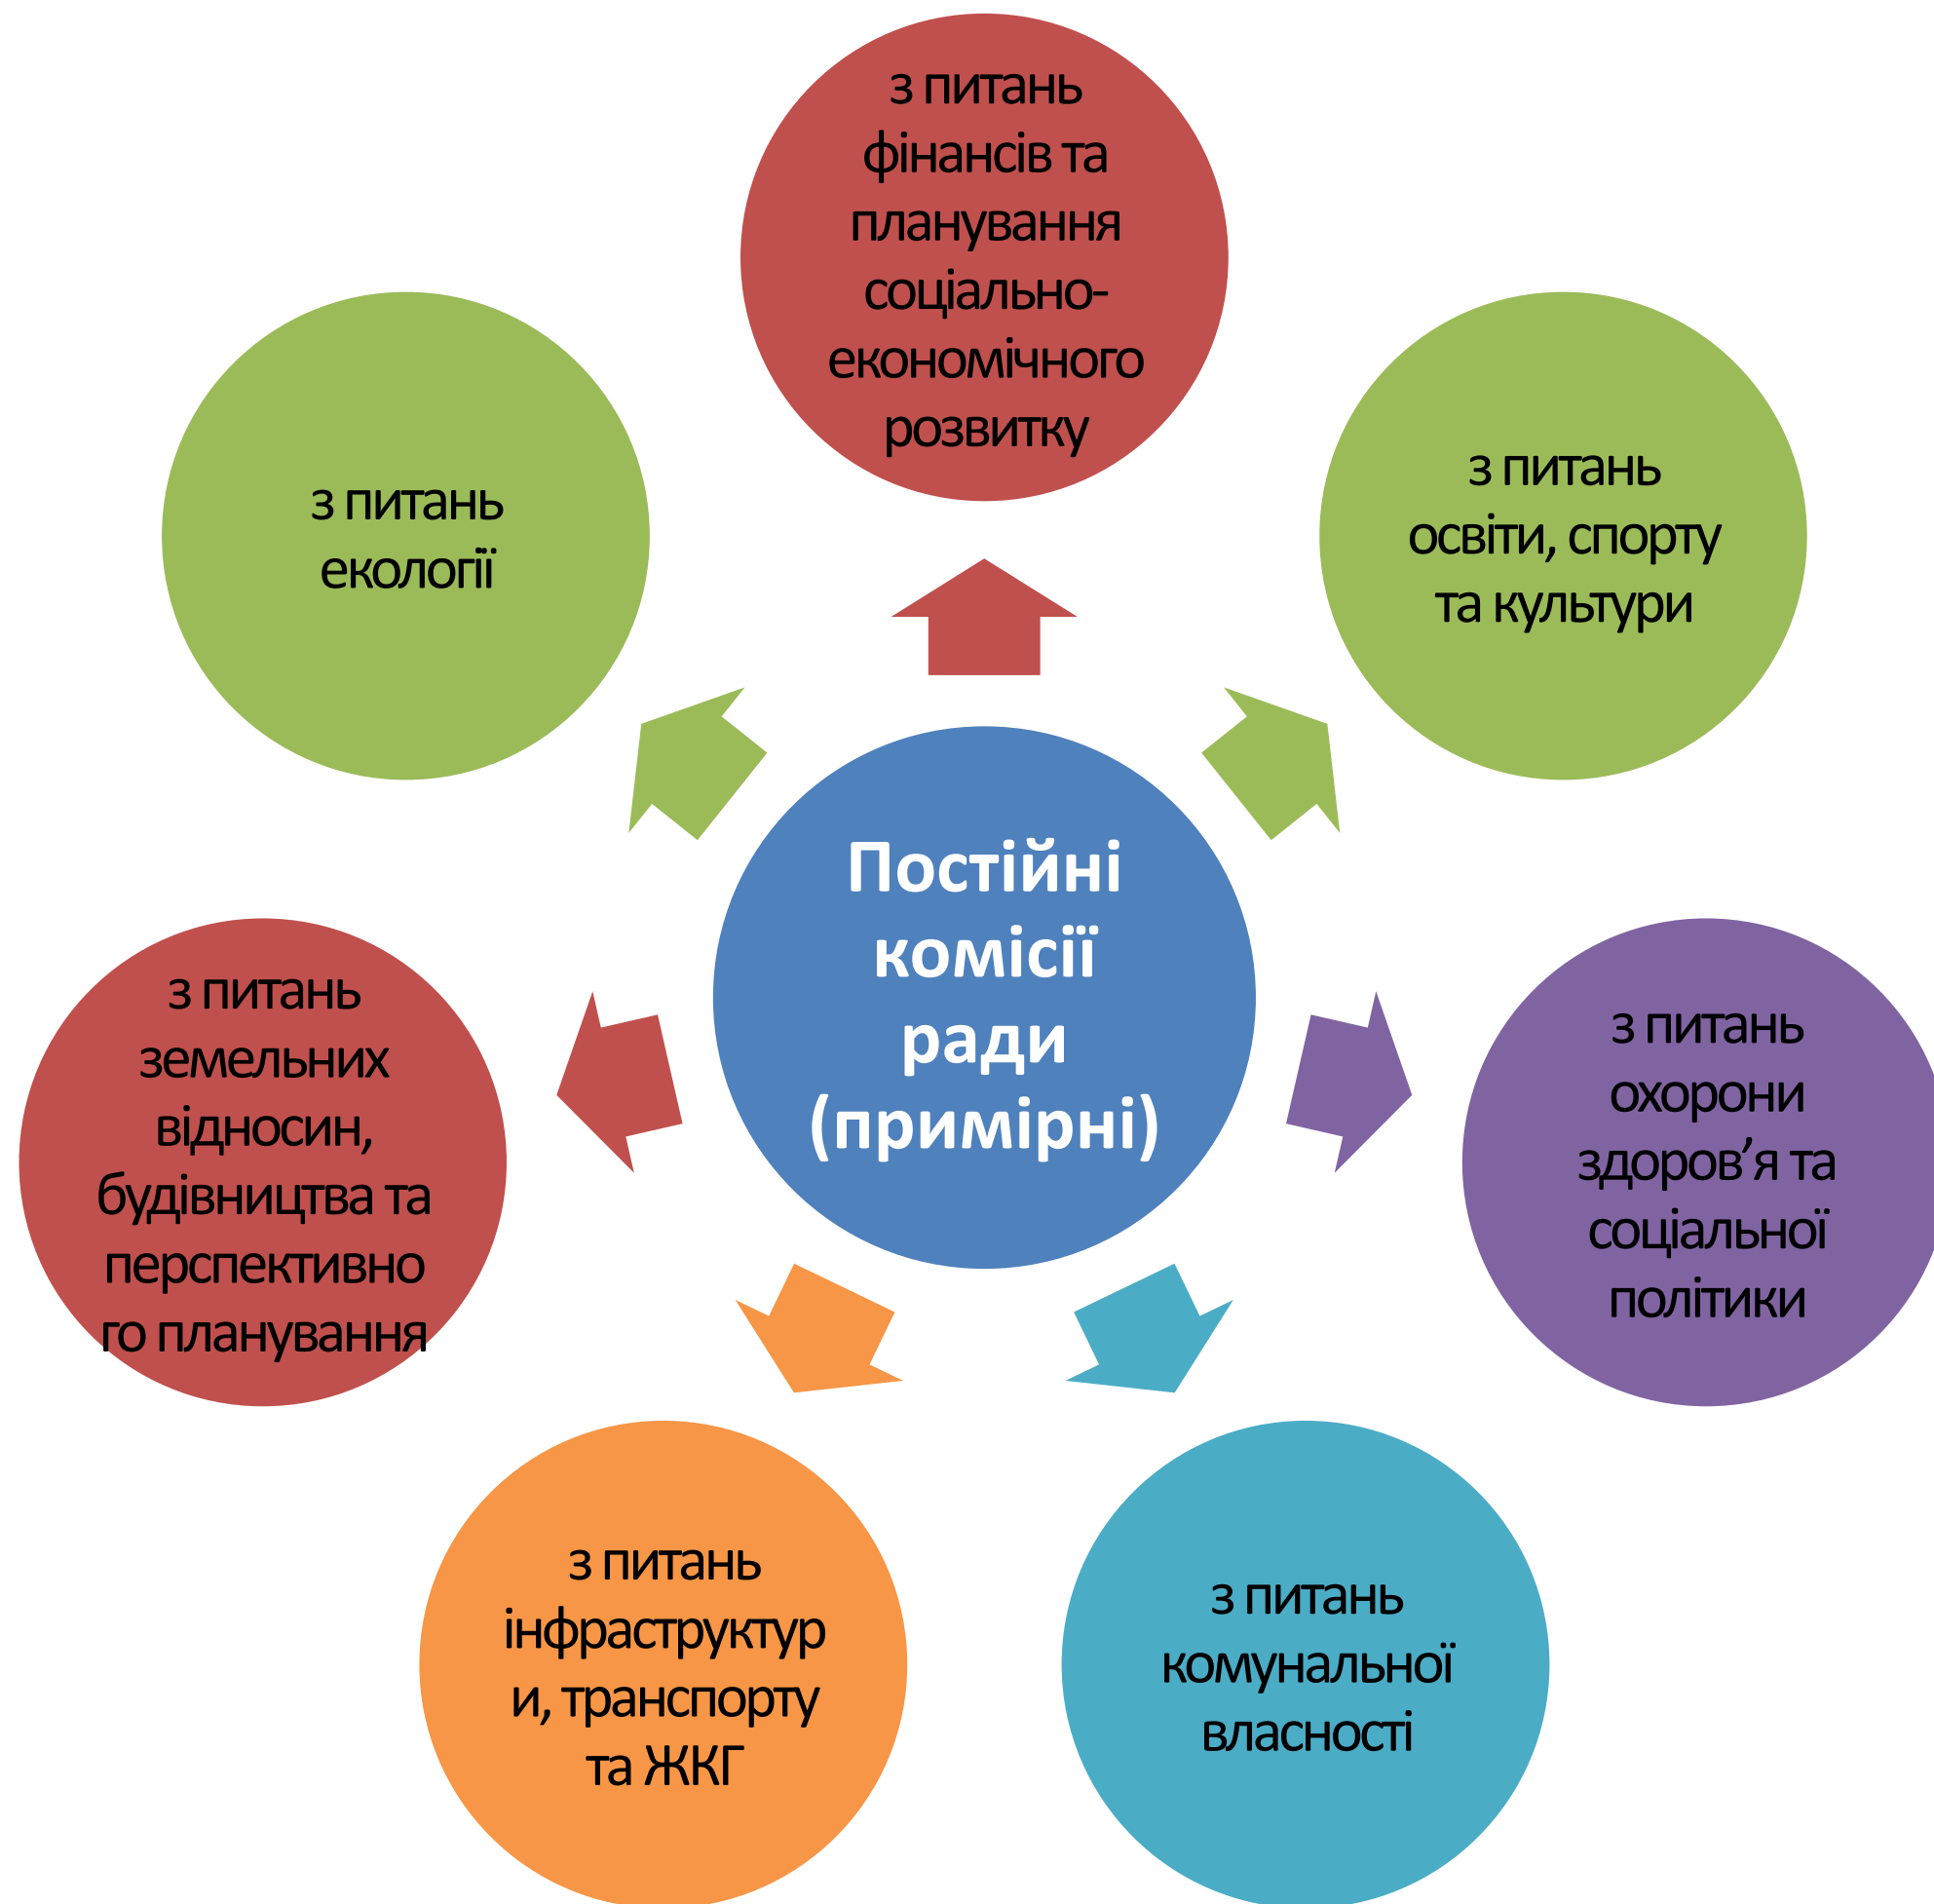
Постійні комісії ради (примірні)

з питань фінансів та планування соціально-економічного розвитку

з питань освіти, спорту та культури

з питань охорони здоров’я та соціальної політики

з питань комунальної власності

з питань інфраструктури, транспорту та ЖКГ

з питань земельних відносин, будівництва та перспективного планування

з питань екології